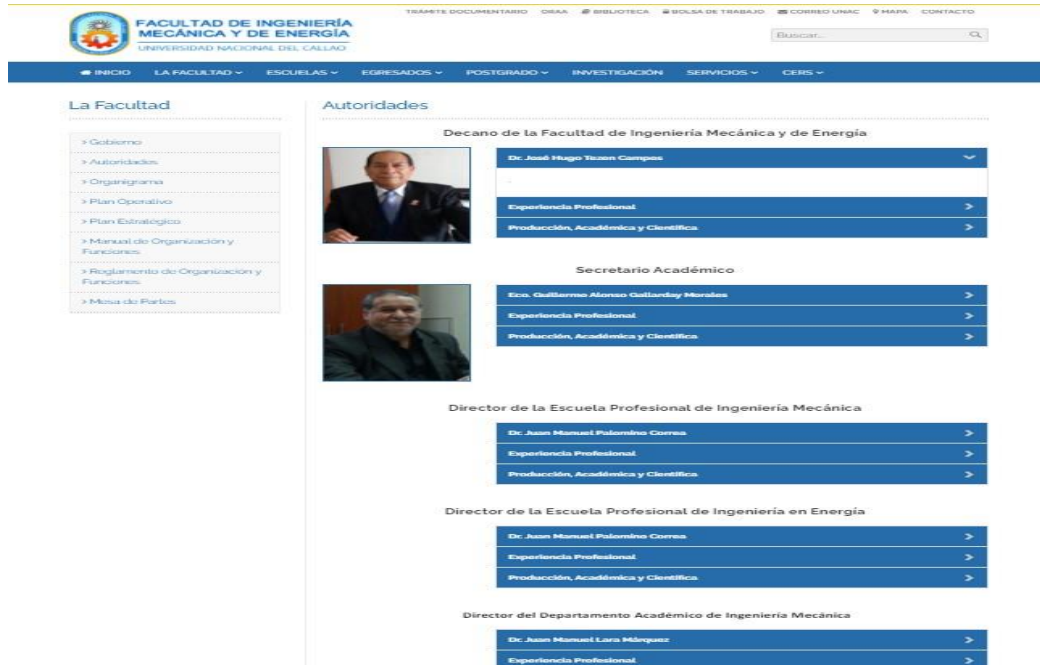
FACULTAD DE INGENIERÍA MECÁNICA Y DE ENERGÍA
UNIVERSIDAD NACIONAL DEL CALLAO

TRÁMITE DOCUMENTARIO ORAA BIBLIOTECA BOLSA DE TRABAJO CORREO UNAC MAPA CONTACTO

Buscar...

INICIO LA FACULTAD ESCUELAS EGRESADOS POSTGRADO INVESTIGACIÓN SERVICIOS CERS

La Facultad

> Gobierno
> Autoridades
> Organigrama
> Plan Operativo
> Plan Estratégico
> Manual de Organización y Funciones
> Reglamento de Organización y Funciones
> Mesa de Partes

Autoridades

Decano de la Facultad de Ingeniería Mecánica y de Energía

Dr. José Hugo Tezen Campos
Experiencia Profesional
Producción, Académica y Científica

Secretario Académico

Eco. Guillermo Alonso Gallarday Morales
Experiencia Profesional
Producción, Académica y Científica

Director de la Escuela Profesional de Ingeniería Mecánica

Dr. Juan Manuel Palomino Correa
Experiencia Profesional
Producción, Académica y Científica

Director de la Escuela Profesional de Ingeniería en Energía

Dr. Juan Manuel Palomino Correa
Experiencia Profesional
Producción, Académica y Científica

Director del Departamento Académico de Ingeniería Mecánica

Dr. Juan Manuel Lara Márquez
Experiencia Profesional